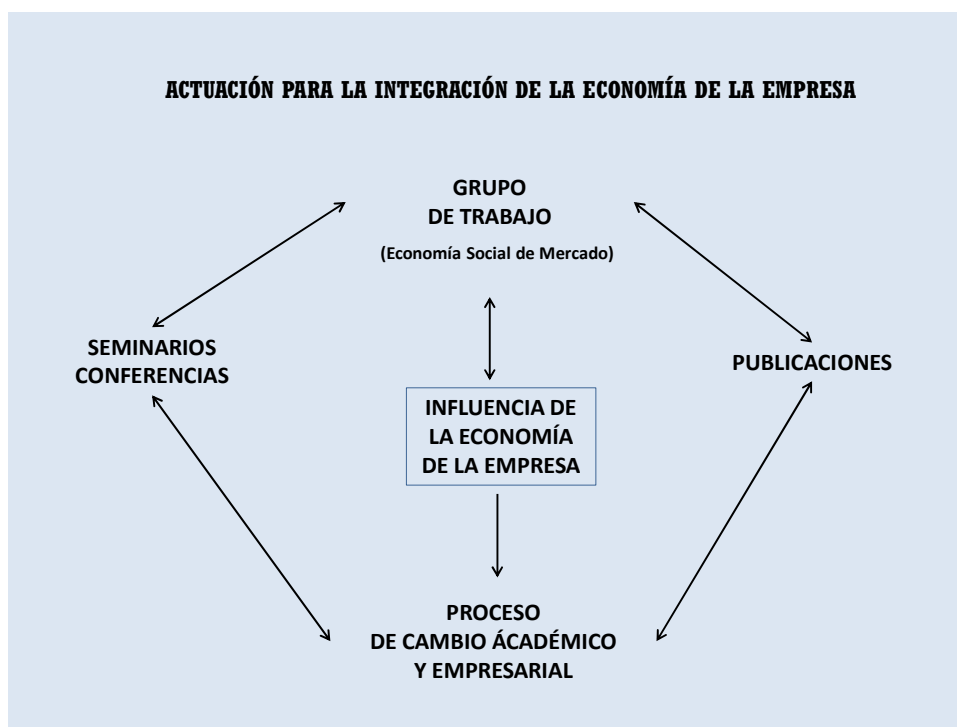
ACTUACIÓN PARA LA INTEGRACIÓN DE LA ECONOMÍA DE LA EMPRESA

GRUPO
DE TRABAJO

(Economía Social de Mercado)

SEMINARIOS
CONFERENCIAS

PUBLICACIONES

INFLUENCIA DE
LA ECONOMÍA
DE LA EMPRESA

PROCESO
DE CAMBIO ÁCADÉMICO
Y EMPRESARIAL